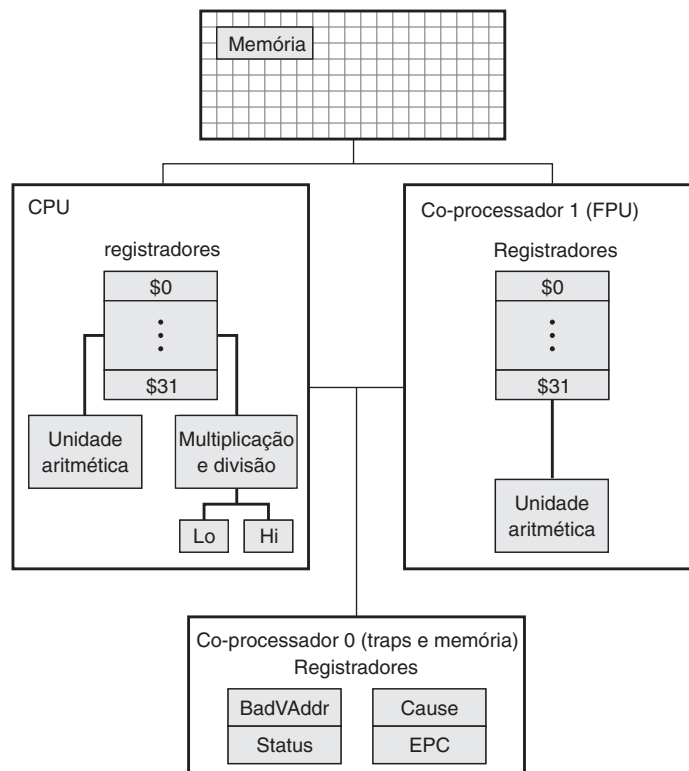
Memória

CPU

registradores

\$0

⋮

\$31

Unidade aritmética

Multiplicação e divisão

Lo

Hi

Co-processador 1 (FPU)

Registradores

\$0

⋮

\$31

Unidade aritmética

Co-processador 0 (traps e memória)
Registradores

BadVAddr

Cause

Status

EPC